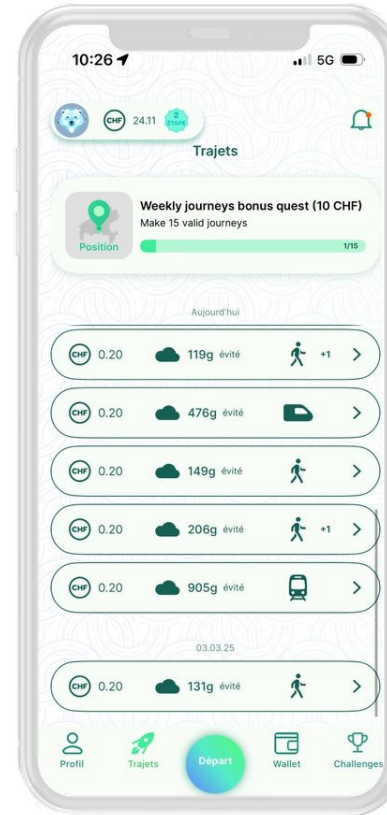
10:26
5G

CHF 24.11
2 ÉTAPE

Trajets

Weekly journeys bonus quest (10 CHF)
Make 15 valid journeys
Position
1/15

Aujourd'hui

CHF 0.20 119g évité +1
CHF 0.20 476g évité
CHF 0.20 149g évité
CHF 0.20 206g évité +1
CHF 0.20 905g évité

03.03.25

CHF 0.20 131g évité

Profil
Trajets
Départ
Wallet
Challenges